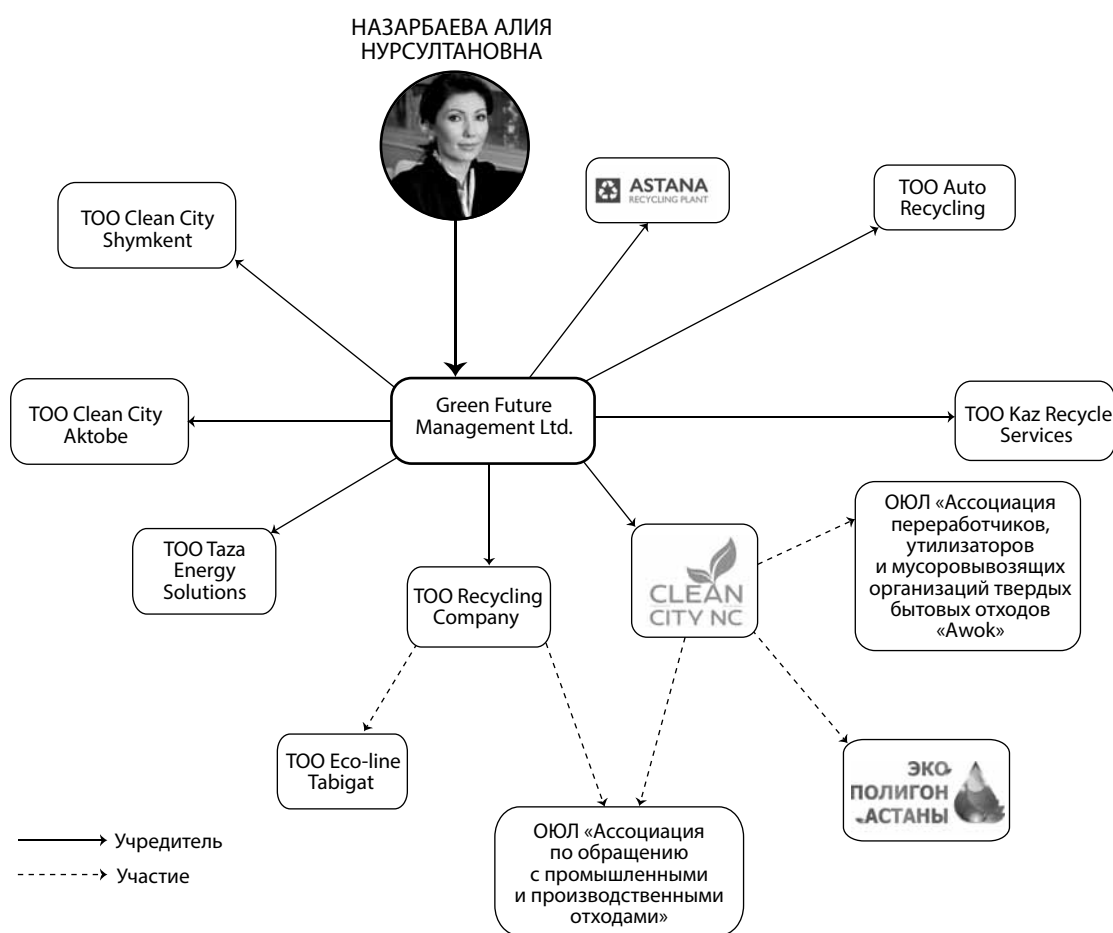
НАЗАРБАЕВА АЛИЯ НУРСУЛТАНОВНА

ТОО Clean City Shymkent

ASTANA RECYCLING PLANT

ТОО Auto Recycling

ТОО Clean City Aktobe

Green Future Management Ltd.

ТОО Kaz Recycle Services

ОЮЛ «Ассоциация переработчиков, утилизаторов и мусоровывозящих организаций твердых бытовых отходов «Awok»

ТОО Taza Energy Solutions

ТОО Recycling Company

CLEAN CITY NC

ТОО Eco-line Tabigat

ЭКО ПОЛИГОН АСТАНЫ

ОЮЛ «Ассоциация по обращению с промышленными и производственными отходами»

Учредитель

Участие